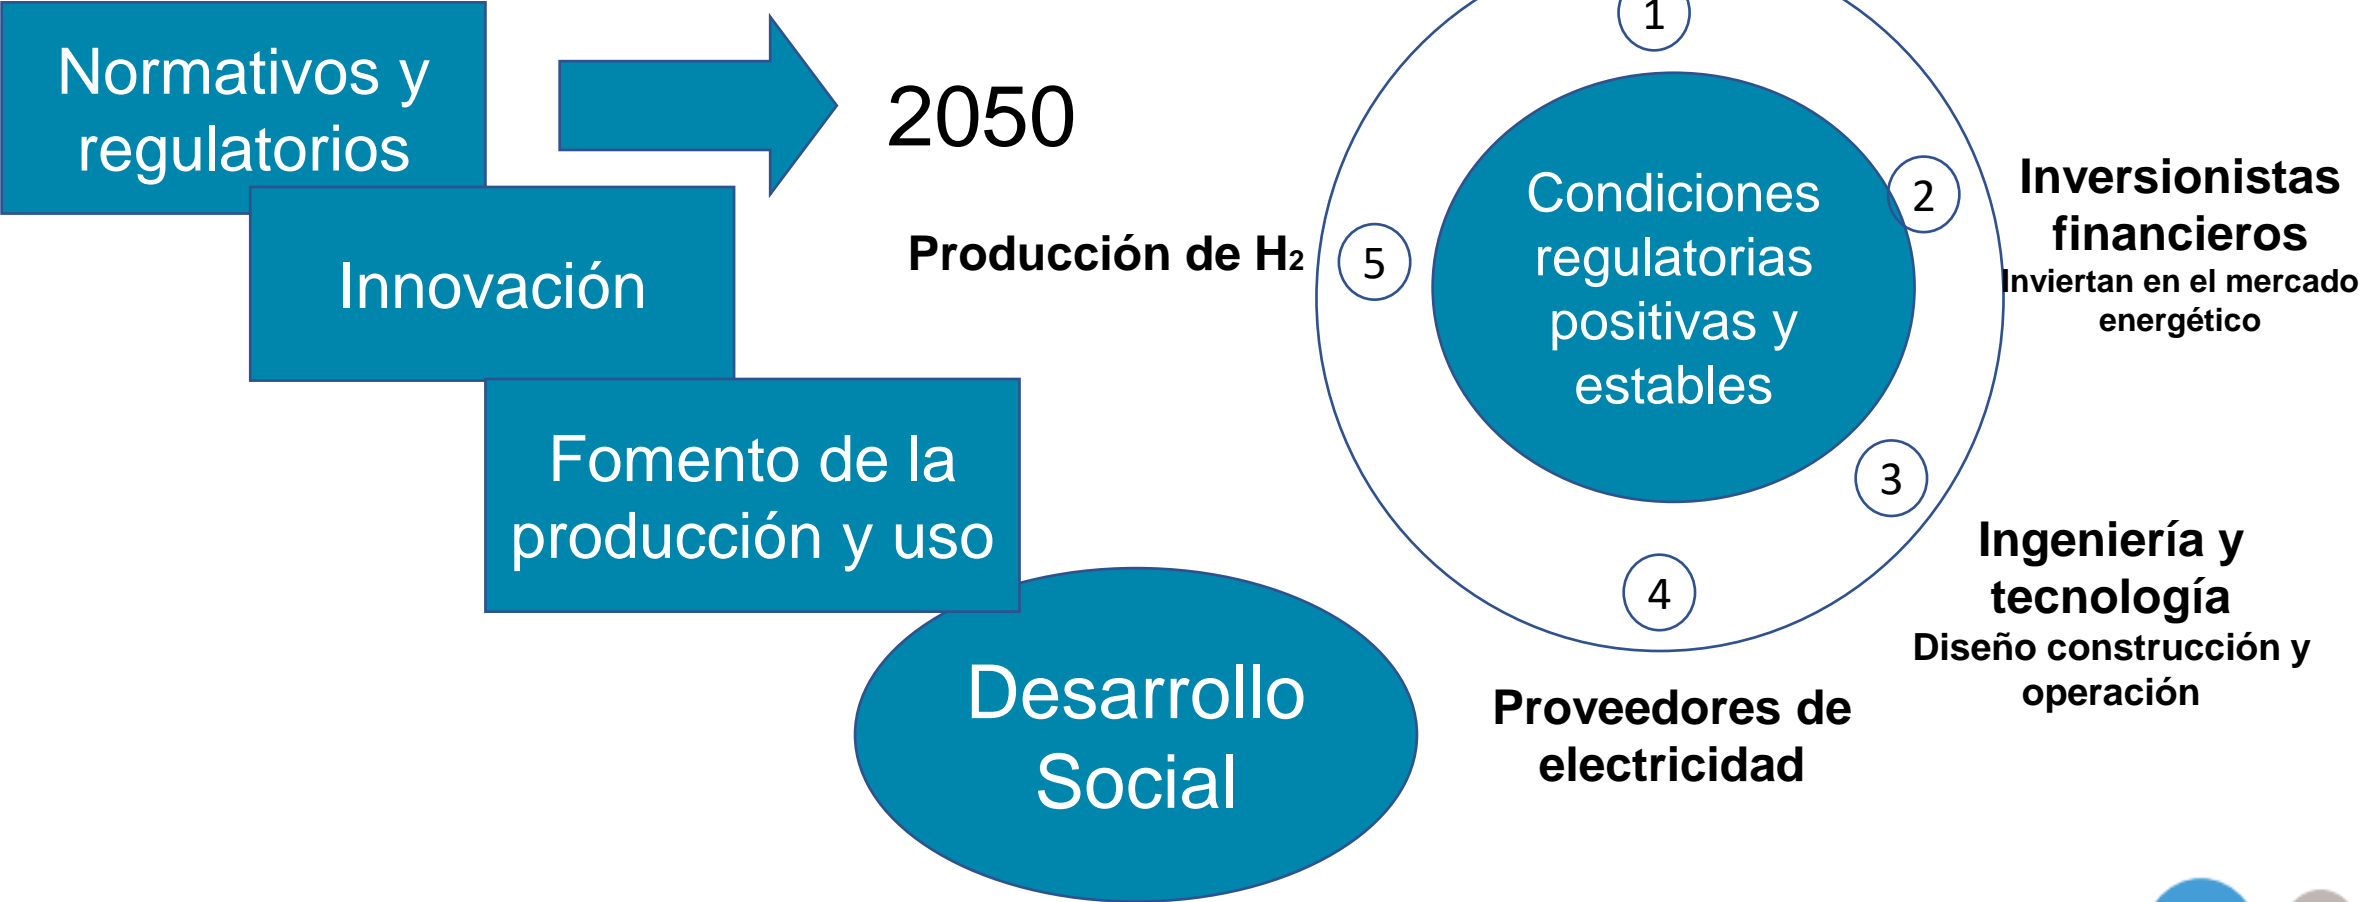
Normativos y regulatorios

Innovación

Fomento de la producción y uso

Desarrollo Social

2050

Producción de $H_2$

1

5

Condiciones regulatorias positivas y estables

2

Inversionistas financieros
Inviertan en el mercado energético

3

4

Ingeniería y tecnología
Diseño construcción y operación

Proveedores de electricidad